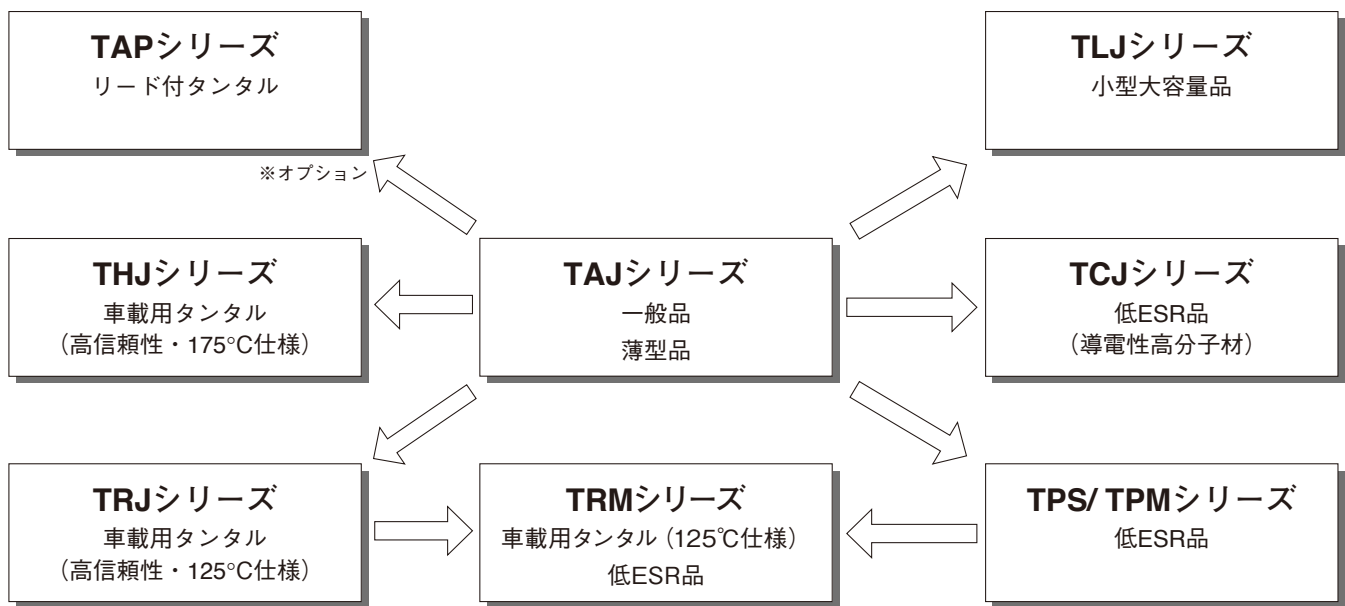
TAPシリーズ
リード付タンタル

TLJシリーズ
小型大容量品

※オプション

THJシリーズ
車載用タンタル
(高信頼性・175°C仕様)

TAJシリーズ
一般品
薄型品

TCJシリーズ
低ESR品
(導電性高分子材)

TRJシリーズ
車載用タンタル
(高信頼性・125°C仕様)

TRMシリーズ
車載用タンタル (125℃仕様)
低ESR品

TPS/ TPMシリーズ
低ESR品